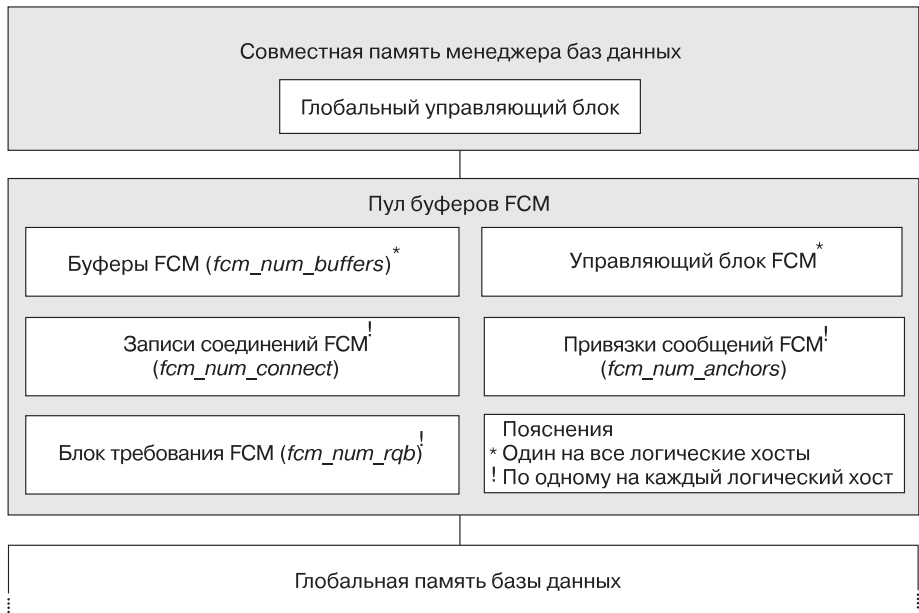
Совместная память менеджера баз данных

Глобальный управляющий блок

Пул буферов FCM

Буферы FCM (*fcm_num_buffers*)*

Управляющий блок FCM*

Записи соединений FCM! (*fcm_num_connect*)

Привязки сообщений FCM! (*fcm_num_anchors*)

Блок требования FCM (*fcm_num_rqb*)!

Пояснения
* Один на все логические хосты
! По одному на каждый логический хост

Глобальная память базы данных